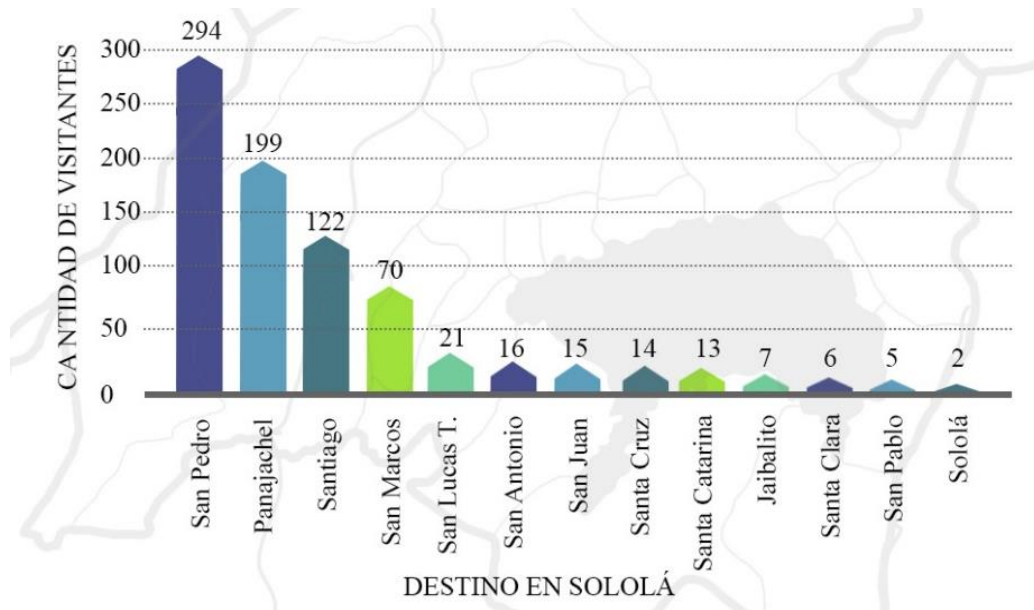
CA NTIDAD DE VISITANTES

300
250
200
150
100
50
0

294
199
122
70
21
16
15
14
13
7
6
5
2

San Pedro
Panajachel
Santiago
San Marcos
San Lucas T.
San Antonio
San Juan
Santa Cruz
Santa Catarina
Jaibalito
Santa Clara
San Pablo
Sololá

DESTINO EN SOLOLÁ